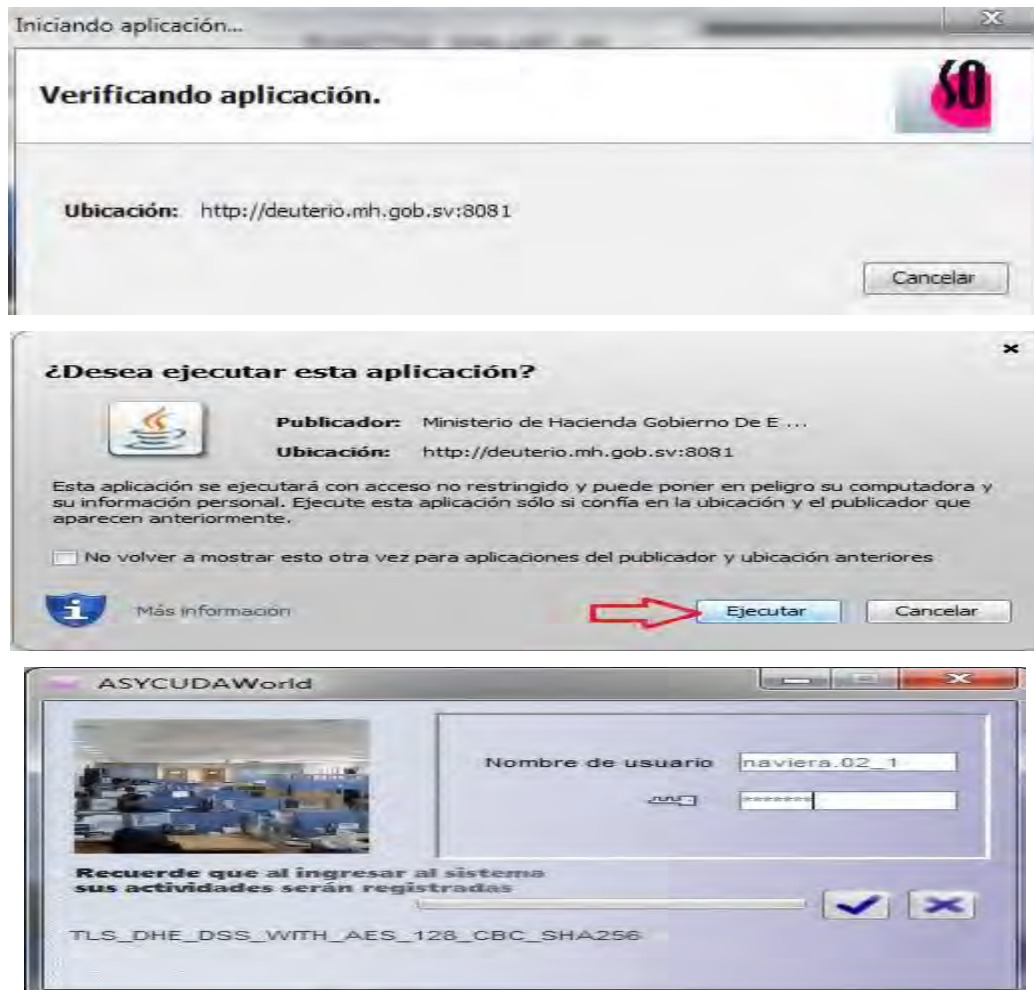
Iniciando aplicación...

Verificando aplicación.

Ubicación: http://deuterio.mh.gob.sv:8081

Cancelar

¿Desea ejecutar esta aplicación?

Publicador: Ministerio de Hacienda Gobierno De E ...

Ubicación: http://deuterio.mh.gob.sv:8081

Esta aplicación se ejecutará con acceso no restringido y puede poner en peligro su computadora y su información personal. Ejecute esta aplicación sólo si confía en la ubicación y el publicador que aparecen anteriormente.

No volver a mostrar esto otra vez para aplicaciones del publicador y ubicación anteriores

Más información

Ejecutar

Cancelar

ASYCUDAWorld

Nombre de usuario naviera.02_1

*******

Recuerde que al ingresar al sistema sus actividades serán registradas

TLS_DHE_DSS_WITH_AES_128_CBC_SHA256